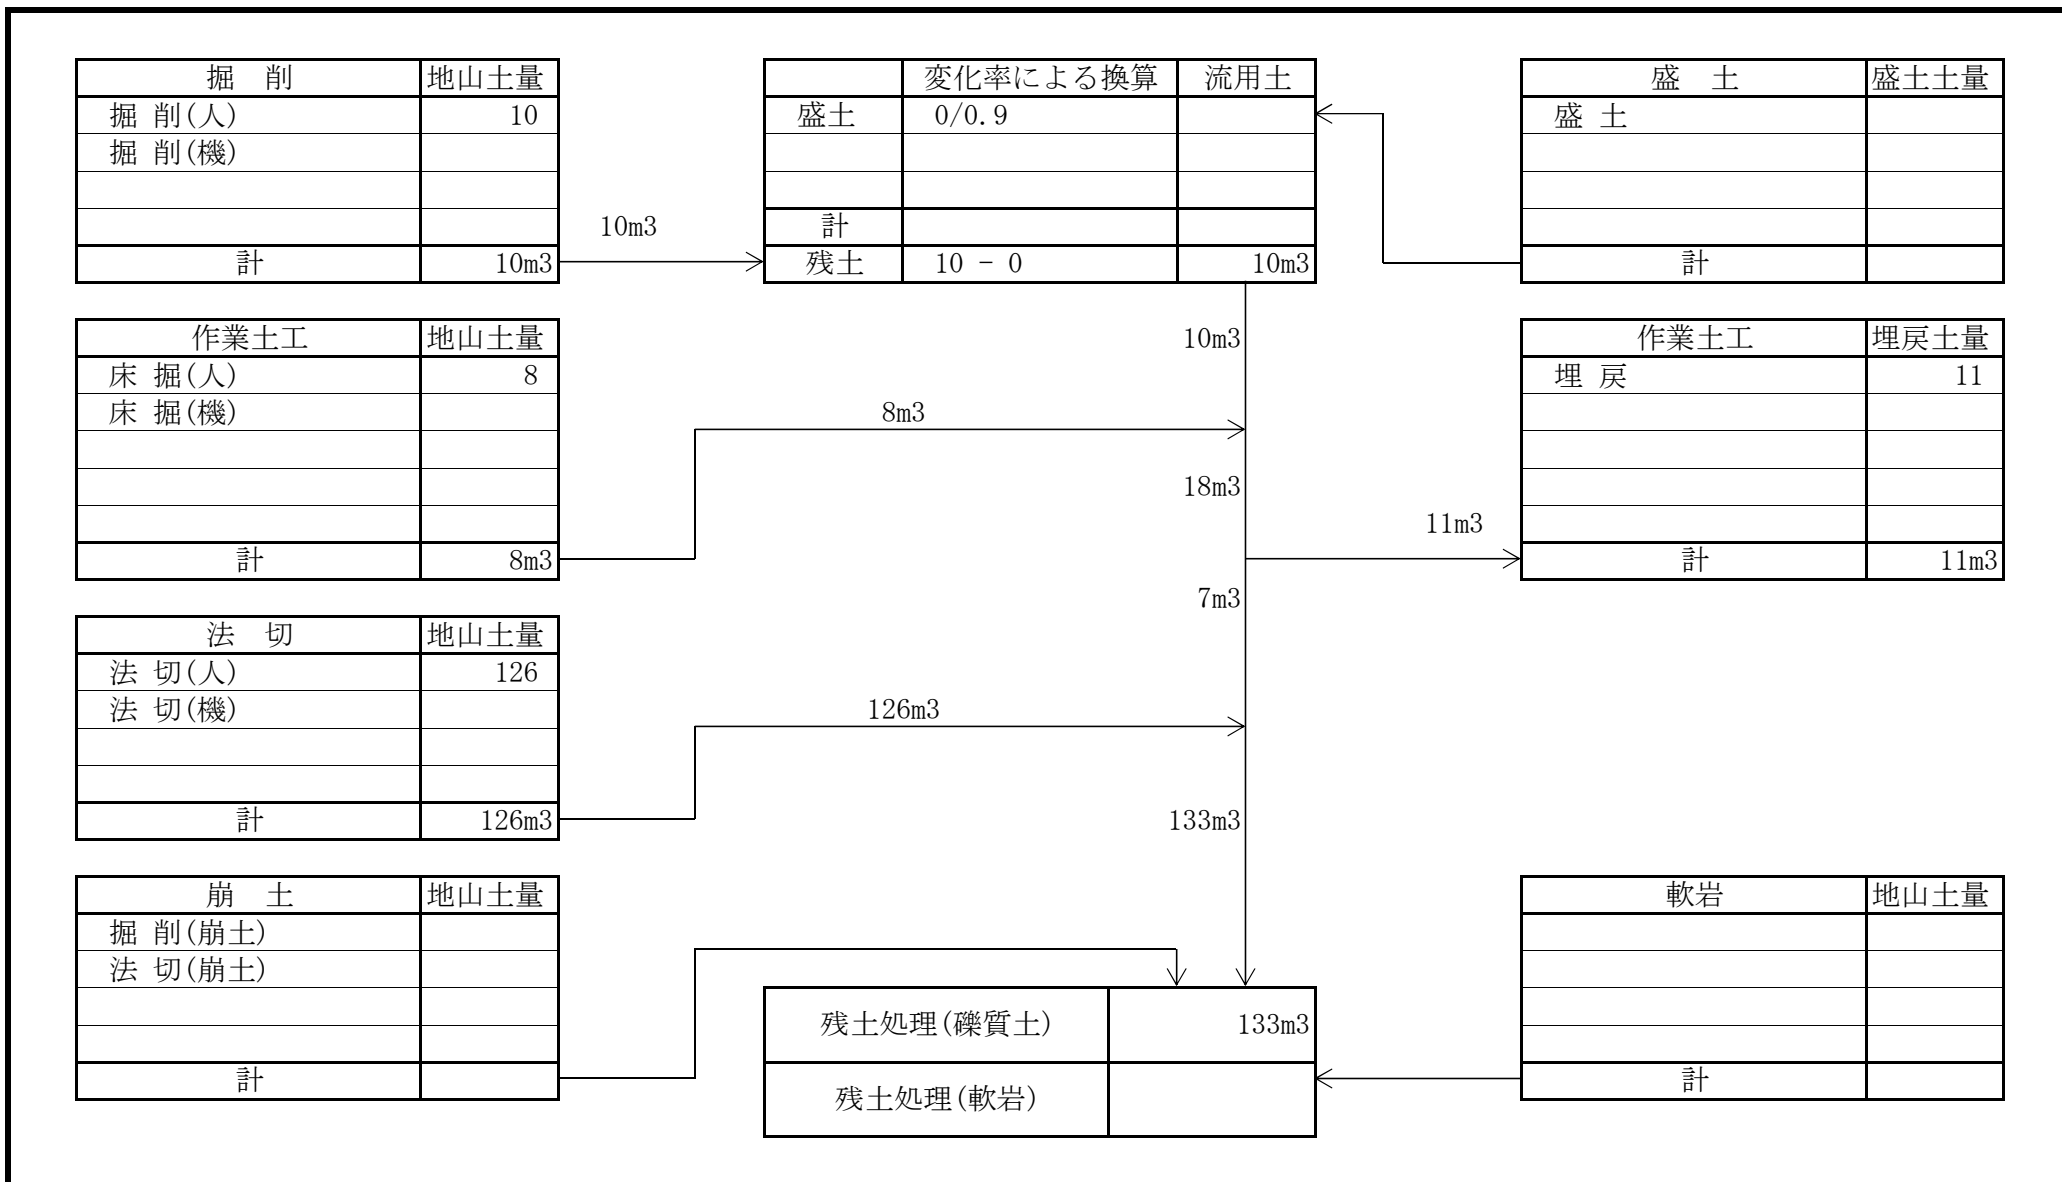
| 掘　削 | 地山土量 |
|---|---|
| 掘 削(人) | 10 |
| 掘 削(機) | |
| | |
| | |
| 計 | 10m3 |

10m3

| | 変化率による換算 | 流用土 |
|---|---|---|
| 盛土 | 0/0.9 | |
| | | |
| | | |
| 計 | | |
| 残土 | 10 - 0 | 10m3 |

| 盛　土 | 盛土土量 |
|---|---|
| 盛 土 | |
| | |
| | |
| | |
| 計 | |

10m3

| 作業土工 | 地山土量 |
|---|---|
| 床 掘(人) | 8 |
| 床 掘(機) | |
| | |
| | |
| | |
| 計 | 8m3 |

8m3

18m3

11m3

| 作業土工 | 埋戻土量 |
|---|---|
| 埋 戻 | 11 |
| | |
| | |
| | |
| | |
| 計 | 11m3 |

7m3

| 法　切 | 地山土量 |
|---|---|
| 法 切(人) | 126 |
| 法 切(機) | |
| | |
| | |
| 計 | 126m3 |

126m3

133m3

| 崩　土 | 地山土量 |
|---|---|
| 掘 削(崩土) | |
| 法 切(崩土) | |
| | |
| | |
| 計 | |

| 残土処理(礫質土) | 133m3 |
|---|---|
| 残土処理(軟岩) | |

| 軟岩 | 地山土量 |
|---|---|
| | |
| | |
| | |
| | |
| 計 | |